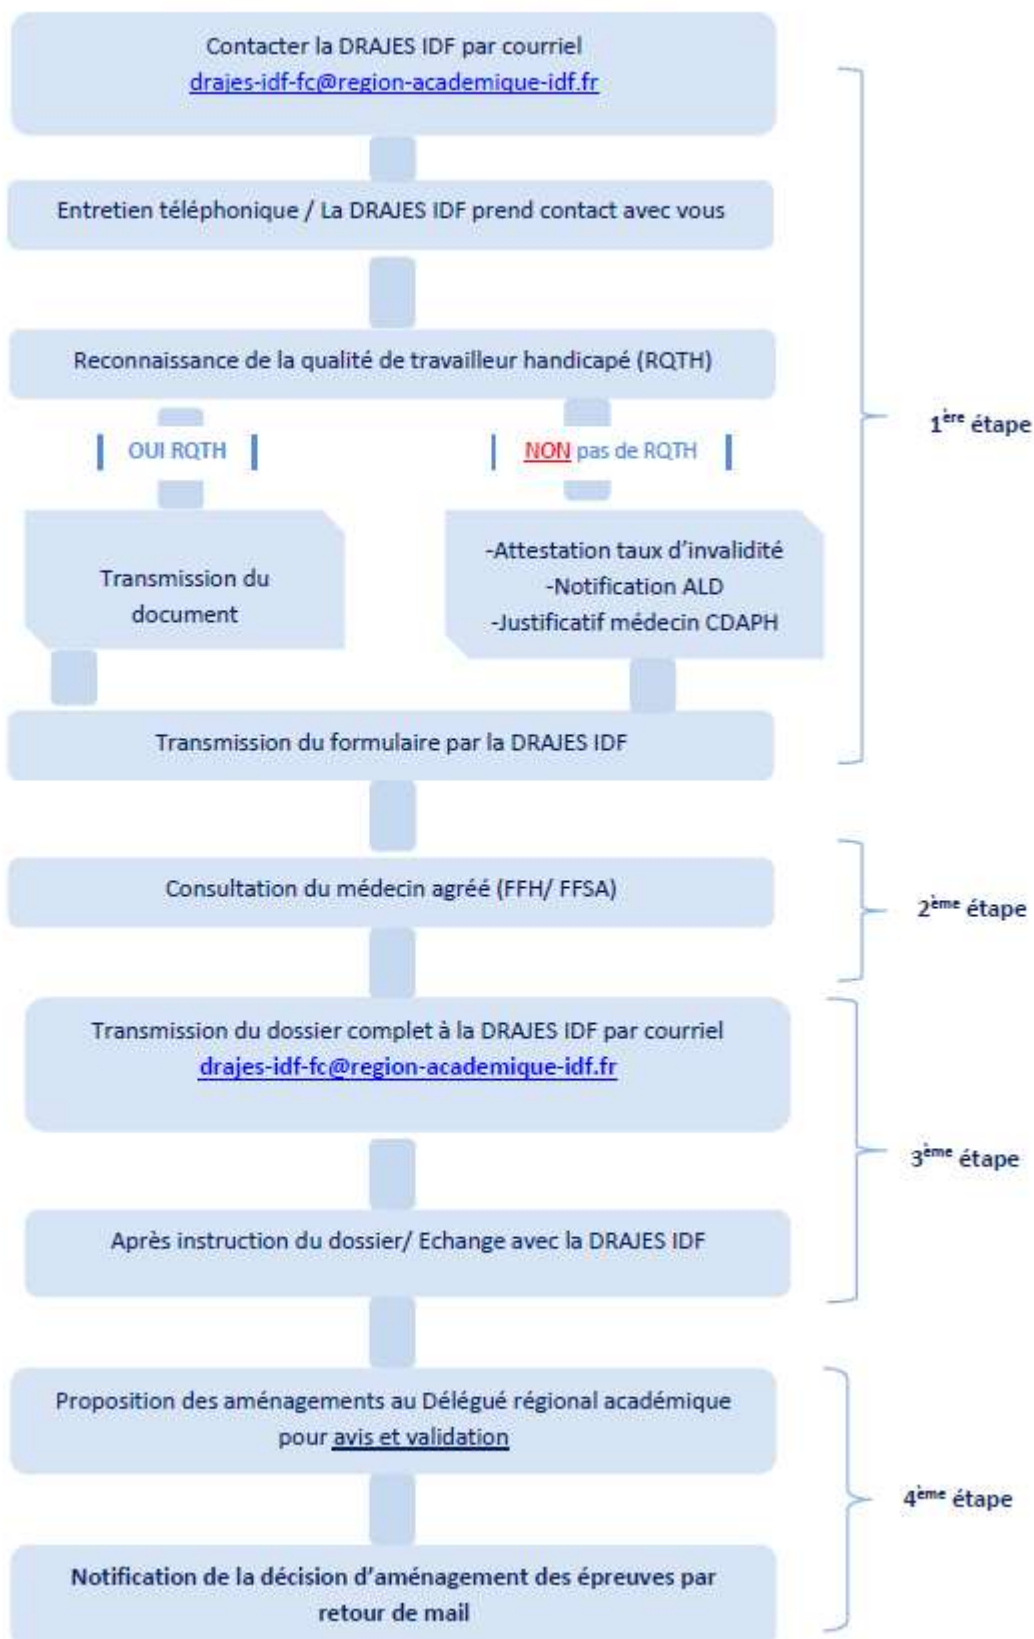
Contacter la DRAJES IDF par courriel
drajes-idf-fc@region-academique-idf.fr

Entretien téléphonique / La DRAJES IDF prend contact avec vous

Reconnaissance de la qualité de travailleur handicapé (RQTH)

OUI RQTH

NON pas de RQTH

Transmission du document

-Attestation taux d'invalidité
-Notification ALD
-Justificatif médecin CDAPH

Transmission du formulaire par la DRAJES IDF

$1^{ère}$ étape

Consultation du médecin agréé (FFH/ FFSA)

$2^{ème}$ étape

Transmission du dossier complet à la DRAJES IDF par courriel
drajes-idf-fc@region-academique-idf.fr

Après instruction du dossier/ Echange avec la DRAJES IDF

$3^{ème}$ étape

Proposition des aménagements au Délégué régional académique pour avis et validation

Notification de la décision d'aménagement des épreuves par retour de mail

$4^{ème}$ étape